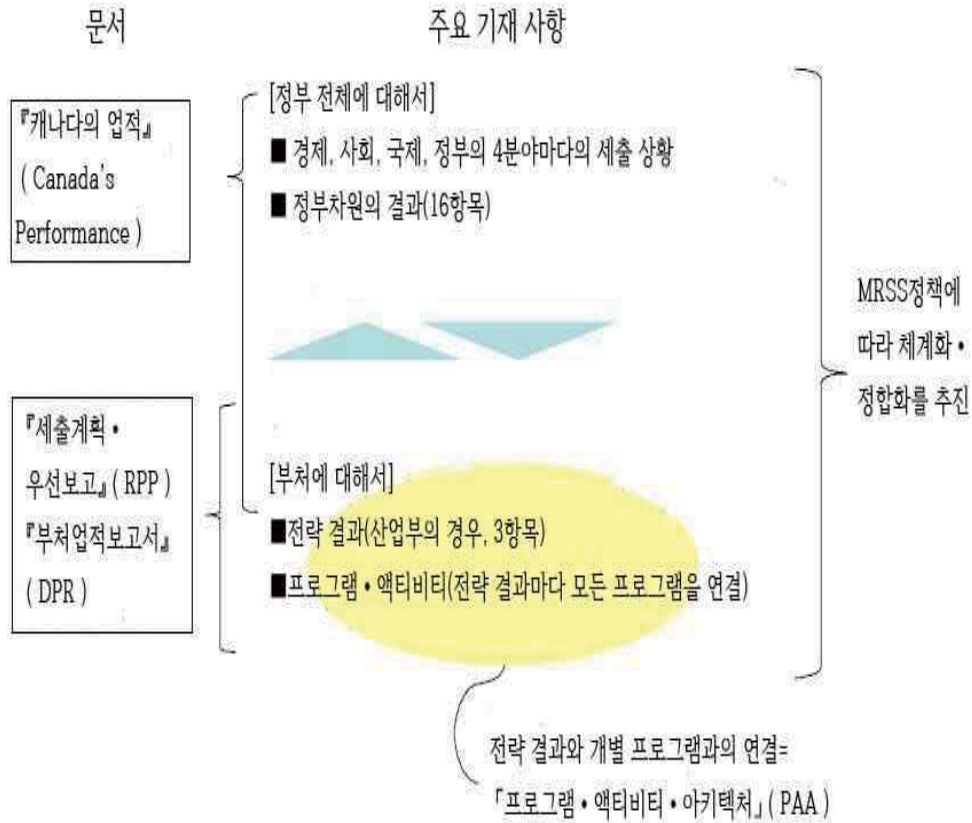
문서

주요 기재 사항

『캐나다의 업적』 ( Canada's Performance )

[정부 전체에 대해서]

■ 경제, 사회, 국제, 정부의 4분야마다의 세출 상황

■ 정부차원의 결과(16항목)

MRSS정책에 따라 체계화 • 정합화를 추진

『세출계획 • 우선보고』( RPP ) 『부처업적보고서』 ( DPR )

[부처에 대해서]

■전략 결과(산업부의 경우, 3항목)

■프로그램 • 액티비티(전략 결과마다 모든 프로그램을 연결)

전략 결과와 개별 프로그램과의 연결= 「프로그램 • 액티비티 • 아키텍처」( PAA )